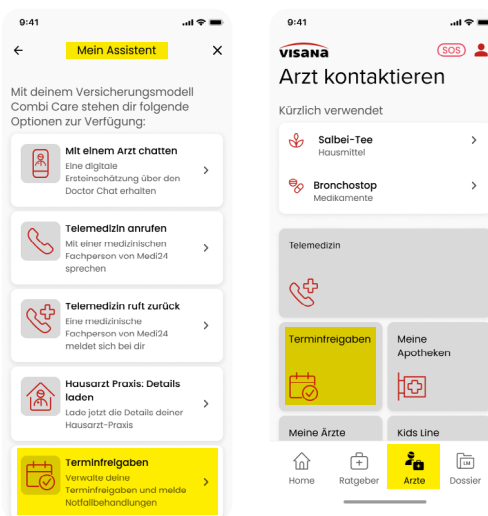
9:41

←

Mein Assistent

×

Mit deinem Versicherungsmodell Combi Care stehen dir folgende Optionen zur Verfügung:

Mit einem Arzt chatten
Eine digitale Ersteinschätzung über den Doctor Chat erhalten

Telemedizin anrufen
Mit einer medizinischen Fachperson von Medi24 sprechen

Telemedizin ruft zurück
Eine medizinische Fachperson von Medi24 meldet sich bei dir

Hausarzt Praxis: Details laden
Lade jetzt die Details deiner Hausarzt-Praxis

Terminfreigaben
Verwalte deine Terminfreigaben und melde Notfallbehandlungen

9:41

VISANA

SOS

Arzt kontaktieren

Kürzlich verwendet

Salbei-Tee
Hausmittel

Bronchostop
Medikamente

Telemedizin

Terminfreigaben

Meine Apotheken

Meine Ärzte

Kids Line

Home

Ratgeber

Ärzte

Dossier